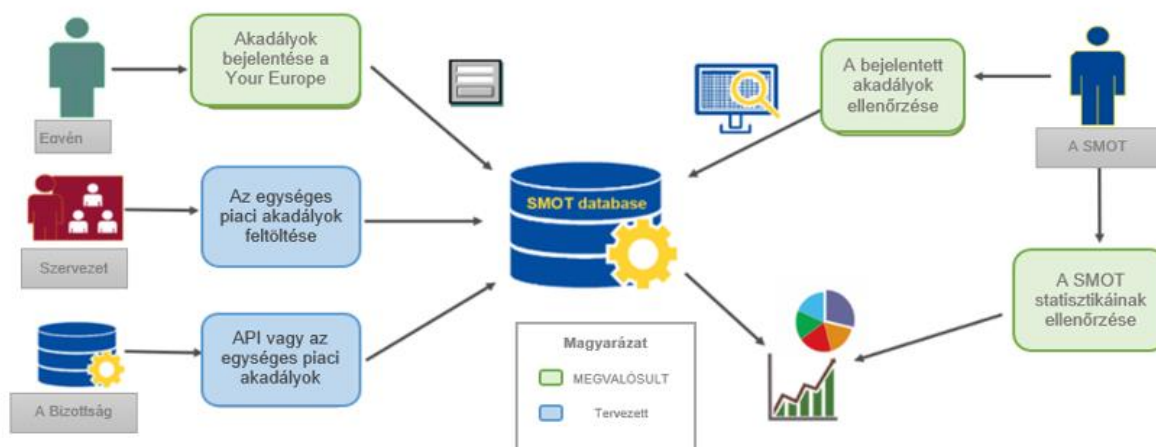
Egyén

Akadályok bejelentése a Your Europe

Szervezet

Az egységes piaci akadályok feltöltése

A Bizottság

API vagy az egységes piaci akadályok

SMOT database

Magyarázat

MEGVALÓSULT

Tervezett

A bejelentett akadályok ellenőrzése

A SMOT

A SMOT statisztikáinak ellenőrzése